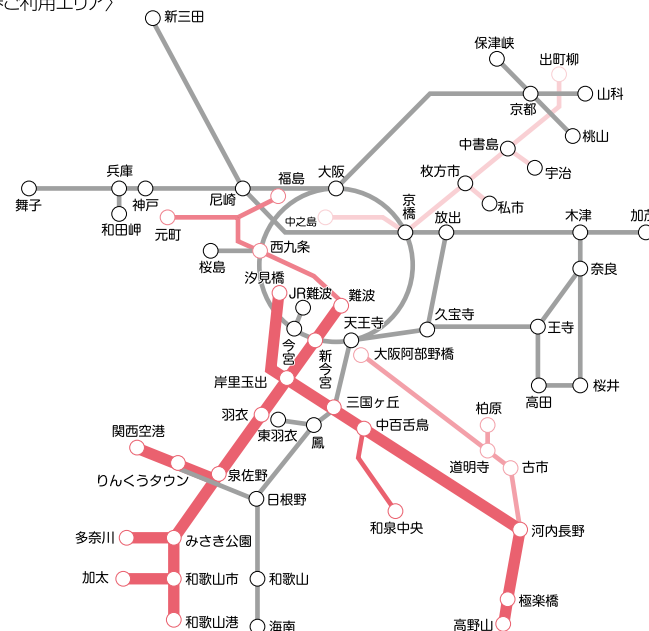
〈ご利用エリア〉

新三田
保津峡
出町柳
山科
京都
桃山
中書島
宇治
兵庫
大阪
枚方市
舞子
神戸
尼崎
福島
私市
和田岬
京橋
放出
木津
加茂
元町
中之島
西九条
桜島
奈良
汐見橋
JR難波
難波
久宝寺
天王寺
王寺
今宮
新今宮
大阪阿部野橋
岸里玉出
桜井
高田
羽衣
三国ヶ丘
柏原
関西空港
東羽衣
中百舌鳥
鳳
道明寺
古市
泉佐野
りんくうタウン
日根野
和泉中央
河内長野
多奈川
みさき公園
加太
和歌山市
和歌山
極楽橋
和歌山港
海南
高野山